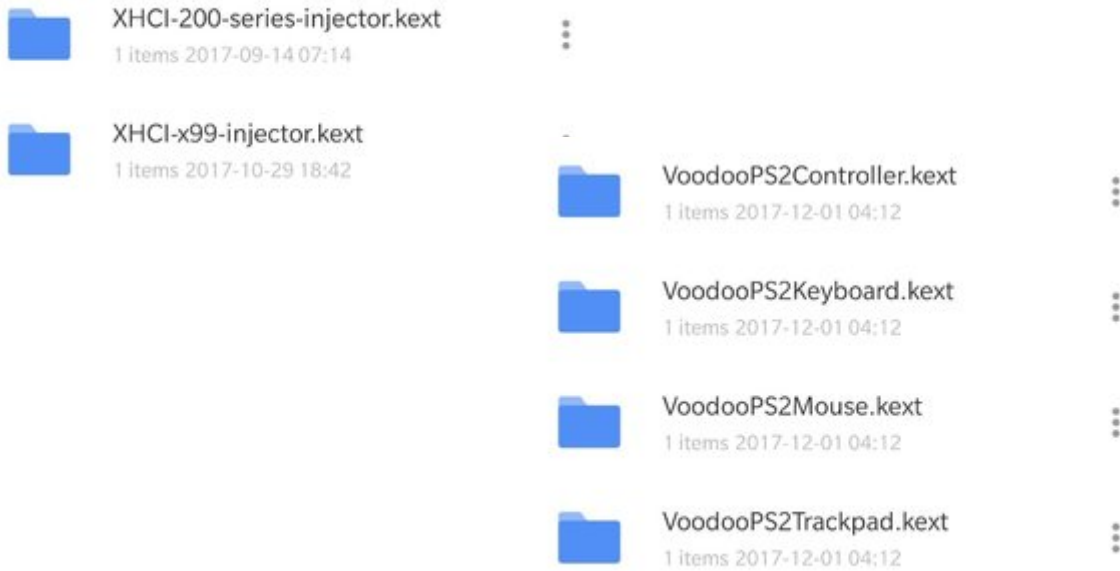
XHCI-200-series-injector.kext
1 items 2017-09-14 07:14

XHCI-x99-injector.kext
1 items 2017-10-29 18:42

VoodooPS2Controller.kext
1 items 2017-12-01 04:12

VoodooPS2Keyboard.kext
1 items 2017-12-01 04:12

VoodooPS2Mouse.kext
1 items 2017-12-01 04:12

VoodooPS2Trackpad.kext
1 items 2017-12-01 04:12